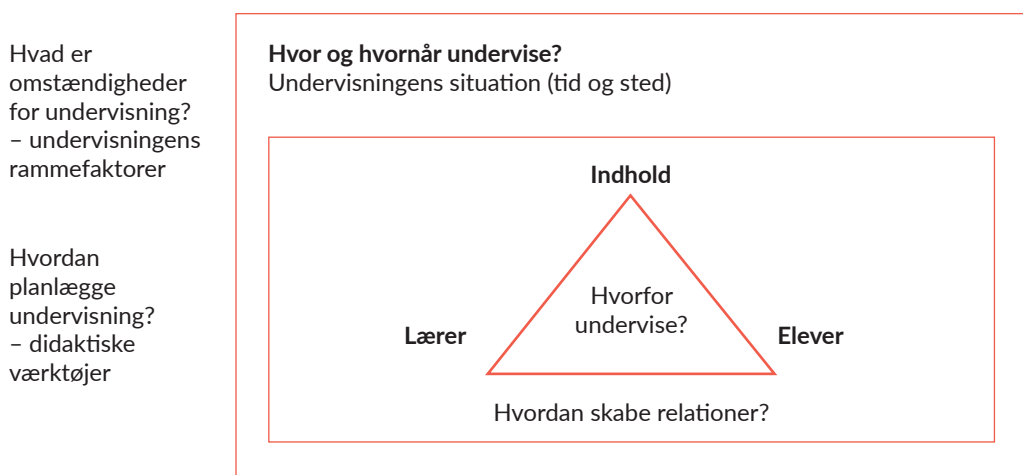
Hvad er omstændigheder for undervisning? – undervisningens rammefaktorer

Hvordan planlægge undervisning? – didaktiske værktøjer

**Hvor og hvornår undervise?**
Undervisningens situation (tid og sted)

**Indhold**

**Lærer**

Hvorfor undervise?

**Elever**

Hvordan skabe relationer?